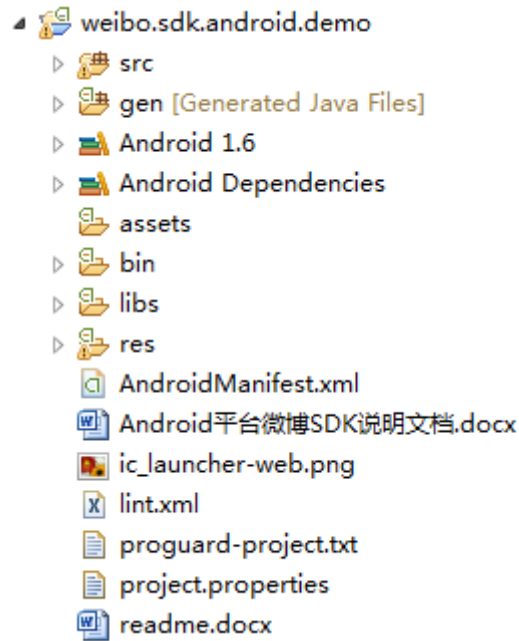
weibo.sdk.android.demo
src
gen [Generated Java Files]
Android 1.6
Android Dependencies
assets
bin
libs
res
AndroidManifest.xml
Android平台微博SDK说明文档.docx
ic_launcher-web.png
lint.xml
proguard-project.txt
project.properties
readme.docx